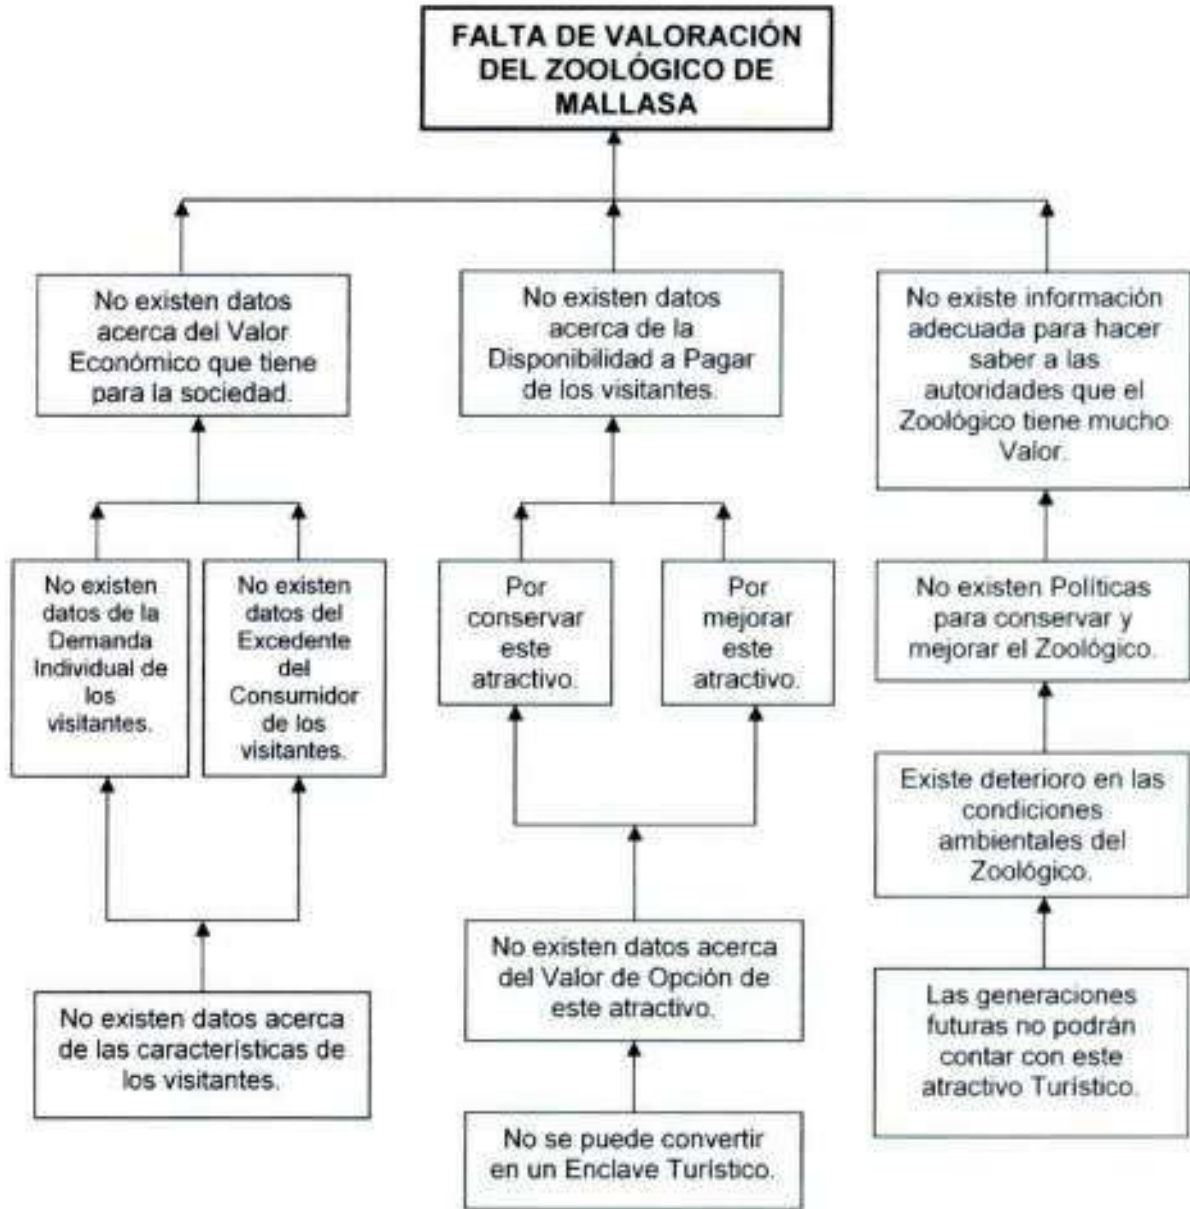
FALTA DE VALORACIÓN DEL ZOOLÓGICO DE MALLASA

No existen datos acerca del Valor Económico que tiene para la sociedad.

No existen datos de la Demanda Individual de los visitantes.

No existen datos del Excedente del Consumidor de los visitantes.

No existen datos acerca de las características de los visitantes.

No existen datos acerca de la Disponibilidad a Pagar de los visitantes.

Por conservar este atractivo.

Por mejorar este atractivo.

No existen datos acerca del Valor de Opción de este atractivo.

No se puede convertir en un Enclave Turístico.

No existe información adecuada para hacer saber a las autoridades que el Zoológico tiene mucho Valor.

No existen Políticas para conservar y mejorar el Zoológico.

Existe deterioro en las condiciones ambientales del Zoológico.

Las generaciones futuras no podrán contar con este atractivo Turístico.